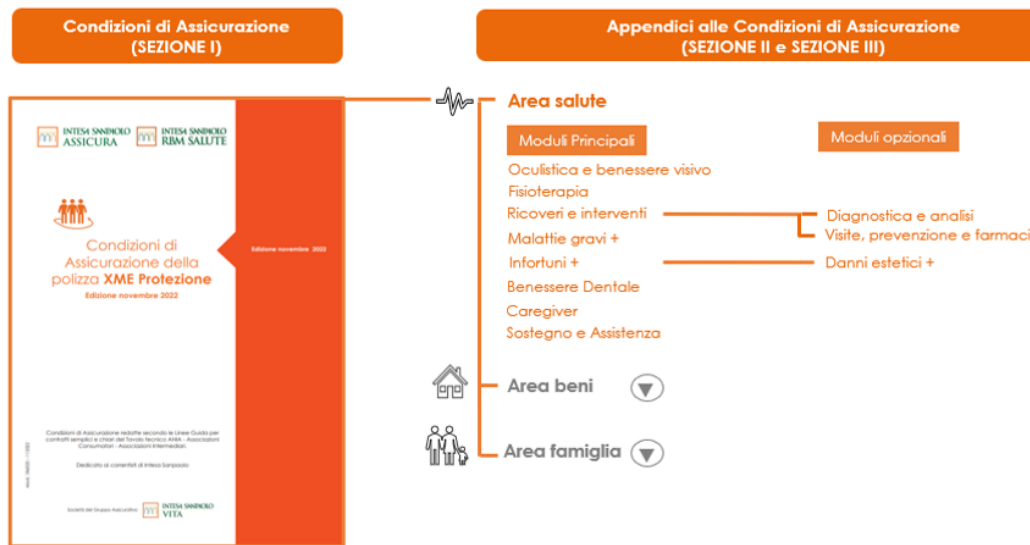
Condizioni di Assicurazione
(SEZIONE I)

Appendici alle Condizioni di Assicurazione
(SEZIONE II e SEZIONE III)

INTESA SANPAOLO ASSICURA

INTESA SANPAOLO RBM SALUTE

Condizioni di Assicurazione della polizza XME Protezione
Edizione novembre 2022

Edizione novembre 2022

Condizioni di Assicurazione redatte secondo le Linee Guida per contratti semplici e chiari del Tavolo tecnico ANIA - Associazioni Consumatori - Associazioni Intermediari.

Dedicato ai correntisti di Intesa Sanpaolo

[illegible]

Società del Gruppo Assicurativo

INTESA SANPAOLO VITA

Area salute

Moduli Principali

Moduli opzionali

Oculistica e benessere visivo

Fisioterapia

Ricoveri e interventi

Diagnostica e analisi

Visite, prevenzione e farmaci

Malattie gravi +

Infortuni +

Danni estetici +

Benessere Dentale

Caregiver

Sostegno e Assistenza

Area beni

Area famiglia